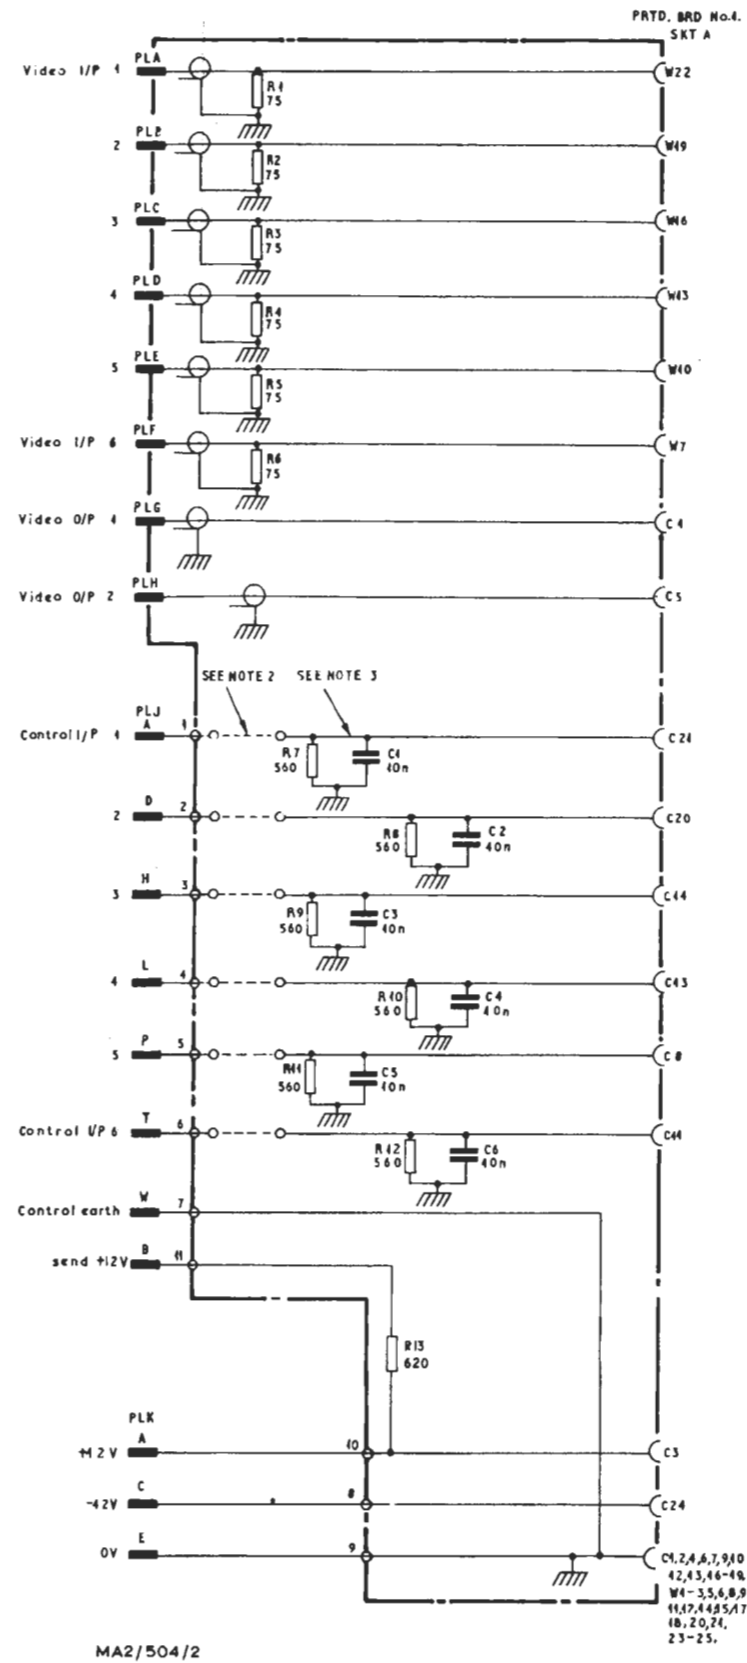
PRTD. BRD No.1. SKT A

Video I/P 1 PLA R1 75 W22
2 PLB R2 75 W19
3 PLC R3 75 W16
4 PLD R4 75 W13
5 PLE R5 75 W10
Video I/P 6 PLF R6 75 W7
Video O/P 1 PLG C4
Video O/P 2 PLH C5

SEE NOTE 2 SEE NOTE 3

Control I/P 1 PLJ A 1 R7 560 C1 10n C21
2 D 2 R8 560 C2 10n C20
3 H 3 R9 560 C3 10n C14
4 L 4 R10 560 C4 10n C13
5 P 5 R11 560 C5 10n C8
Control I/P 6 T 6 R12 560 C6 10n C11
Control earth W 7
send +12V B 11
R13 620

PLK
+12 V A 10 C3
-12V C 8 C24
0V E 9 C1,2,4,6,7,9,10 12,13,16-19, W4-3,5,6,8,9 11,17,14,15,17 18,20,21, 23-25.

MA2/504/2